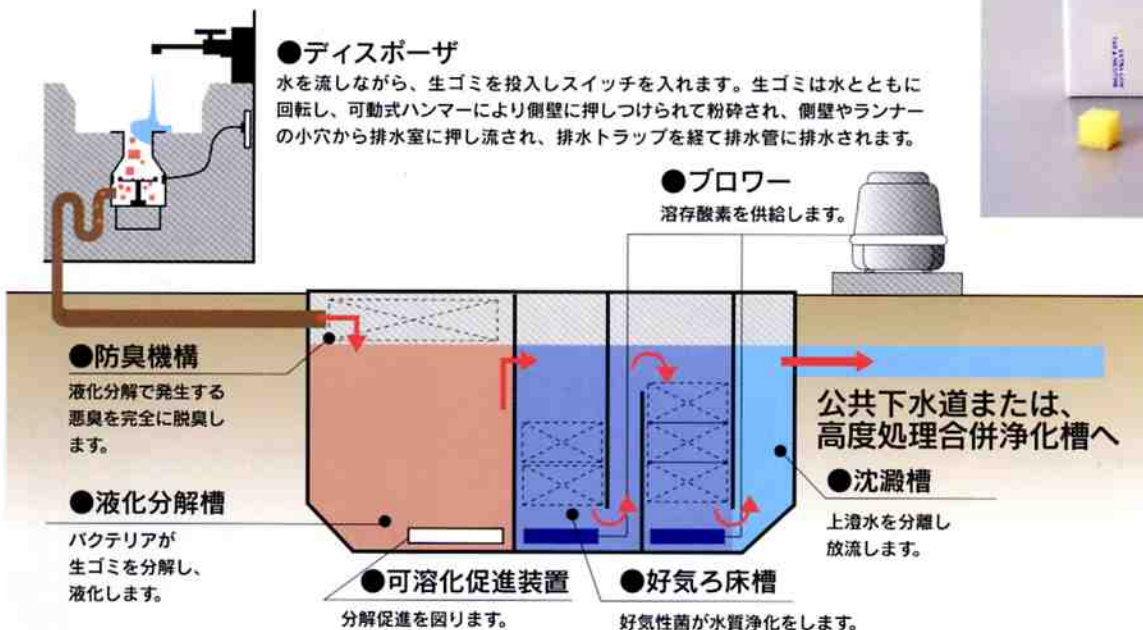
●ディスポーザ
水を流しながら、生ゴミを投入しスイッチを入れます。生ゴミは水とともに回転し、可動式ハンマーにより側壁に押しつけられて粉砕され、側壁やランナーの小穴から排水室に押し流され、排水トラップを経て排水管に排水されます。

●ブロワー
溶存酸素を供給します。

●防臭機構
液化分解で発生する悪臭を完全に脱臭します。

公共下水道または、高度処理合併浄化槽へ

●沈澱槽
上澄水を分離し放流します。

●液化分解槽
バクテリアが生ゴミを分解し、液化します。

●可溶化促進装置
分解促進を図ります。

●好気ろ床槽
好気性菌が水質浄化をします。